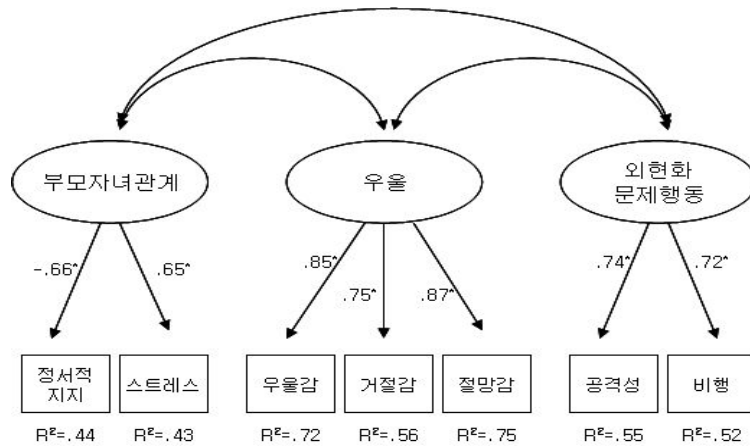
부모자녀관계

우울

외현화 문제행동

-.66*

.65*

.85*

.75*

.87*

.74*

.72*

정서적 지지

스트레스

우울감

거절감

절망감

공격성

비행

$R^2$=.44

$R^2$=.43

$R^2$=.72

$R^2$=.56

$R^2$=.75

$R^2$=.55

$R^2$=.52